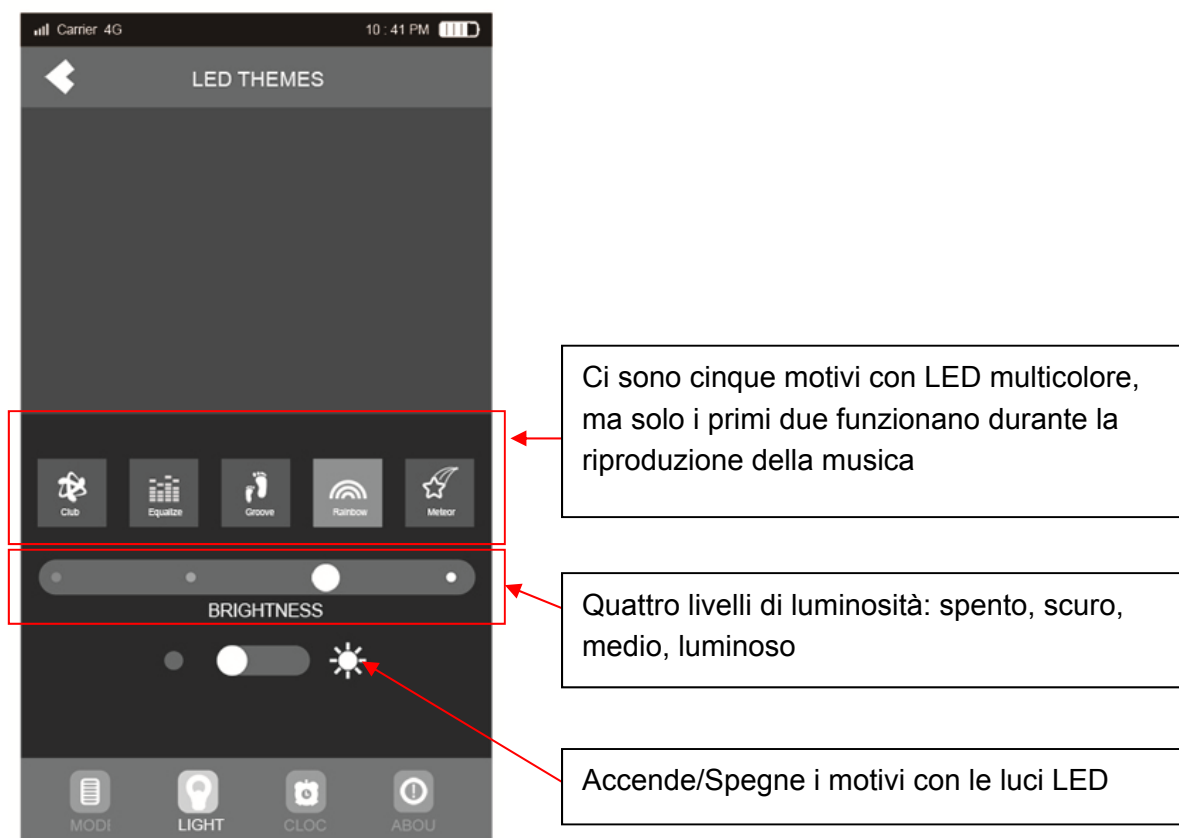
Carrier 4G 10 : 41 PM

LED THEMES

Club Equalize Groove Rainbow Meteor

BRIGHTNESS

MODI LIGHT CLOC ABOU

Ci sono cinque motivi con LED multicolore, ma solo i primi due funzionano durante la riproduzione della musica

Quattro livelli di luminosità: spento, scuro, medio, luminoso

Accende/Spegne i motivi con le luci LED